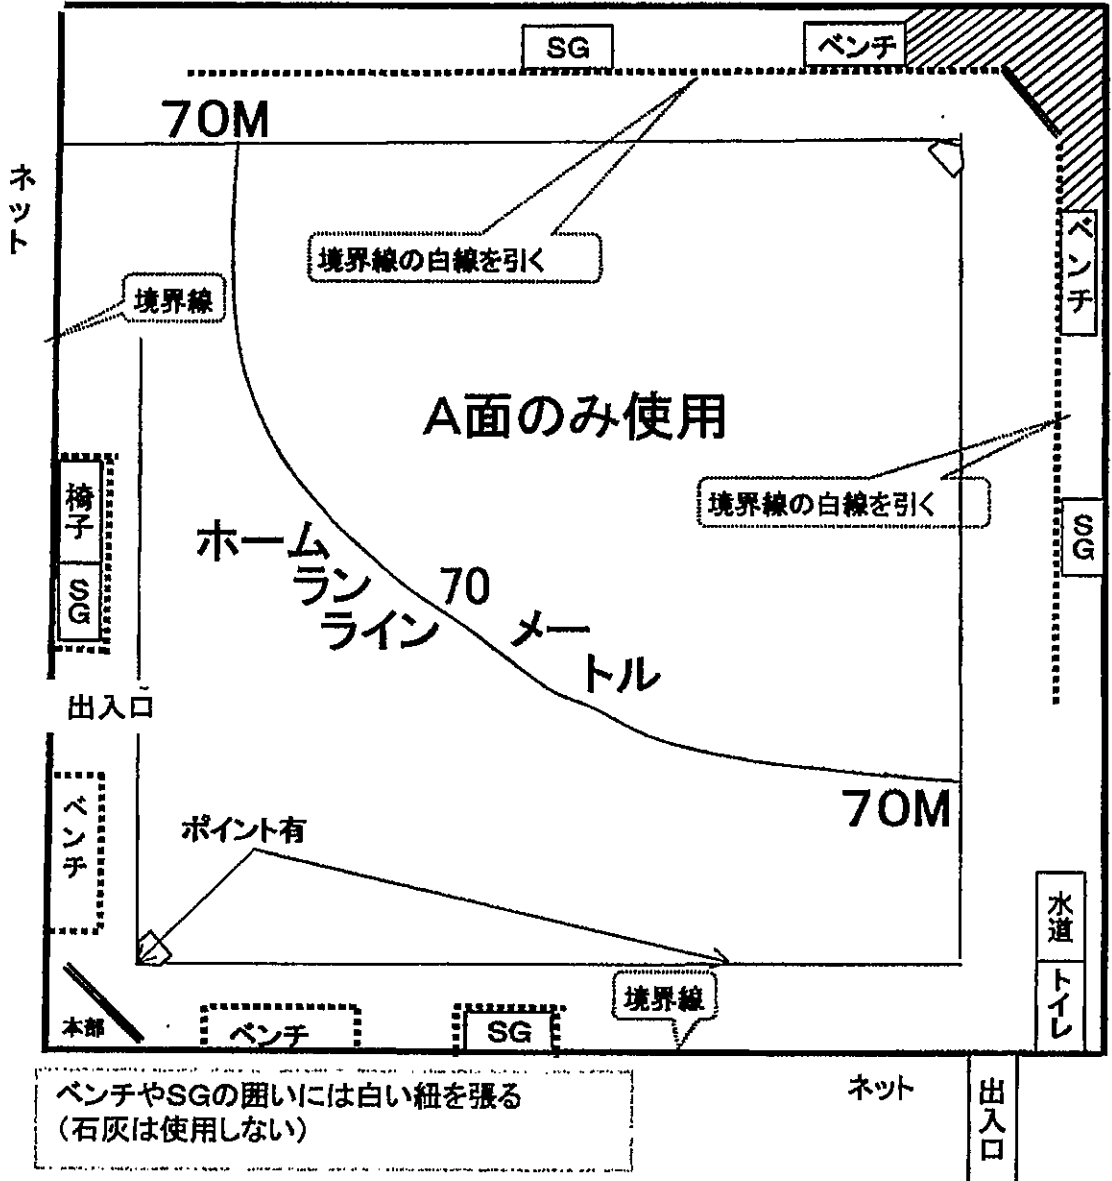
SG

ベンチ

70M

ネット

境界線の白線を引く

境界線

A面のみ使用

ベンチ

境界線の白線を引く

SG

椅子

SG

ホームラン
ライン 70 メートル

出入口

70M

ベンチ

ポイント有

水道

トイレ

本部

ベンチ

SG

境界線

ベンチやSGの囲いには白い紐を張る
（石灰は使用しない）

ネット

出入口